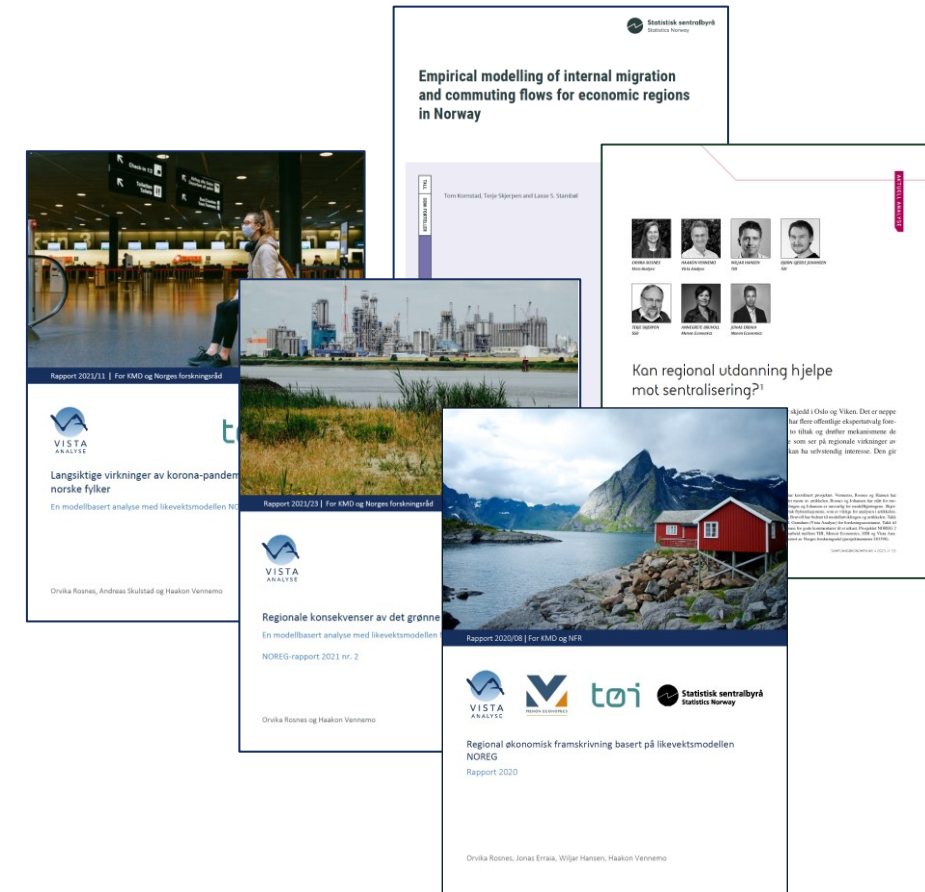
Statistisk sentralbyrå
Statistics Norway

Empirical modelling of internal migration and commuting flows for economic regions in Norway

Tom Kornstad, Terje Skjerpen and Lasse S. Stambøl

AKTUELL ANALYSE

ORVIKA ROSNES
Vista Analyse

HAAKON VENNEMO
Vista Analyse

WILJAR HANSEN
TØI

ØIVIN SØRLIE JOHANSEN
SSB

TERJE SKJERPEN
SSB

ANNEGRETE BRUVOLL
Menon Economics

JONAS ERRAIA
Menon Economics

Kan regional utdanning hjelpe mot sentralisering?¹

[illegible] skjedd i Oslo og Viken. Det er neppe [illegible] har flere offentlige ekspertutvalg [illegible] to tiltak og drøfter mekanismene de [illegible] som ser på regionale virkninger av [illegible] kan ha selvstendig interesse. Den gir

Rapport 2021/11 | For KMD og Norges forskningsråd

VISTA ANALYSE

tø

Langsiktige virkninger av korona-pandem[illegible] norske fylker
En modellbasert analyse med likevektsmodellen NO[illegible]

Orvika Rosnes, Andreas Skulstad og Haakon Vennemo

Rapport 2021/23 | For KMD og Norges forskningsråd

VISTA ANALYSE

Regionale konsekvenser av det grønne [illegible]
En modellbasert analyse med likevektsmodellen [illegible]

NOREG-rapport 2021 nr. 2

Orvika Rosnes og Haakon Vennemo

Rapport 2020/08 | For KMD og NFR

VISTA ANALYSE

MENON ECONOMICS

tøi

Statistisk sentralbyrå
Statistics Norway

Regional økonomisk framskrivning basert på likevektsmodellen NOREG
Rapport 2020

Orvika Rosnes, Jonas Erraia, Wiljar Hansen, Haakon Vennemo